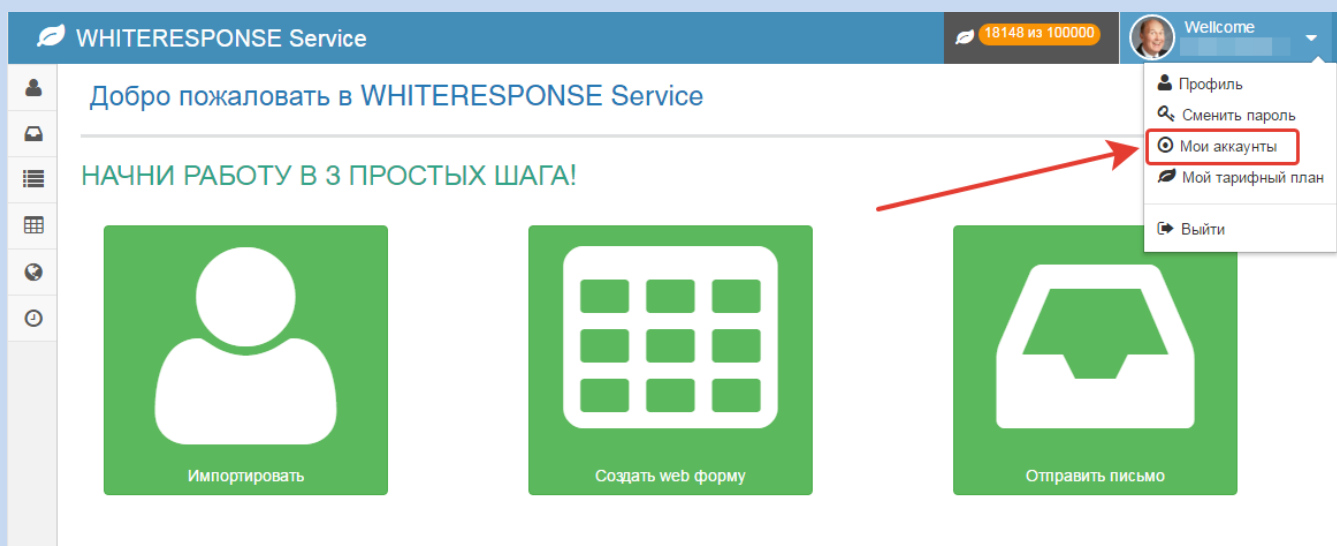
WHITERESPONSE Service

18148 из 100000

Wellcome

Профиль
Сменить пароль
Мои аккаунты
Мой тарифный план
Выйти

Добро пожаловать в WHITERESPONSE Service

НАЧНИ РАБОТУ В 3 ПРОСТЫХ ШАГА!

Импортировать

Создать web форму

Отправить письмо